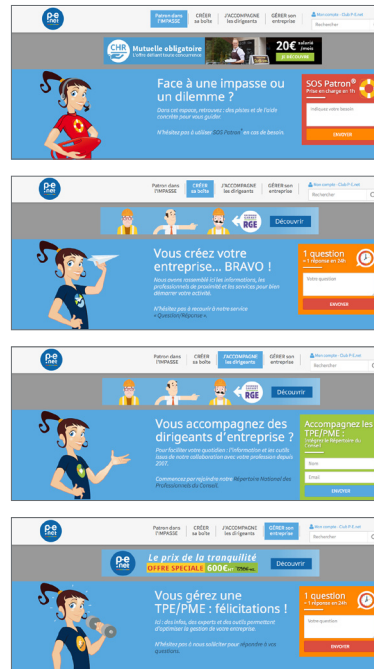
p-e .net

Patron dans l'IMPASSE | CRÉER sa boîte | J'ACCOMPAGNE les dirigeants | GÉRER son entreprise

Mon compte - Club P-E.net

Rechercher

CHR Mutuelle obligatoire L'offre défiant toute concurrence

20€ salarié /mois

Face à une impasse ou un dilemme ?

Dans cet espace, retrouvez : des pistes et de l'aide concrète pour vous guider

N'hésitez pas à utiliser SOS Patron en cas de besoin

SOS Patron® Prise en charge en 1h

Indiquez votre besoin

ENVOYER

p-e .net

Patron dans l'IMPASSE | CRÉER sa boîte | J'ACCOMPAGNE les dirigeants | GÉRER son entreprise

Mon compte - Club P-E.net

Rechercher

RGE

Découvrir

Vous créez votre entreprise... BRAVO !

Nous avons rassemblé ici les informations, les professionnels de proximité et les services pour bien démarrer votre activité.

N'hésitez pas à recourir à notre service « Question/Réponse ».

1 question = 1 réponse en 24h

Votre question

ENVOYER

p-e .net

Patron dans l'IMPASSE | CRÉER sa boîte | J'ACCOMPAGNE les dirigeants | GÉRER son entreprise

Mon compte - Club P-E.net

Rechercher

RGE

Découvrir

Vous accompagnez des dirigeants d'entreprise ?

Pour faciliter votre quotidien : l'information et les outils issus de notre collaboration avec votre profession depuis 2007.

Commencez par rejoindre notre Répertoire National des Professionnels du Conseil.

Accompagnez les TPE/PME : Intégrez le Répertoire du Conseil

Nom

Email

ENVOYER

p-e .net

Patron dans l'IMPASSE | CRÉER sa boîte | J'ACCOMPAGNE les dirigeants | GÉRER son entreprise

Mon compte - Club P-E.net

Rechercher

p-e .net Le prix de la tranquillité OFFRE SPECIALE 600€HT

Découvrir

Vous gérez une TPE/PME : félicitations !

Ici : des infos, des experts et des outils permettent d'optimiser la gestion de votre entreprise.

N'hésitez pas à nous solliciter pour répondre à vos questions.

1 question = 1 réponse en 24h

Votre question

ENVOYER